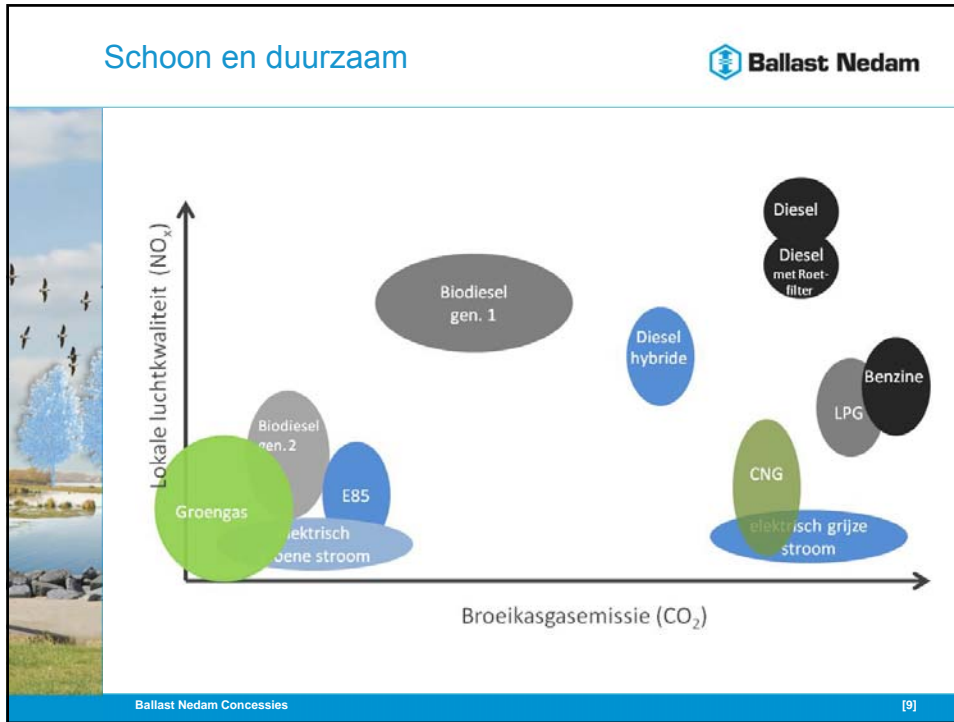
Schoon en duurzaam

Ballast Nedam

Lokale luchtkwaliteit ($NO_x$)

Diesel

Diesel met Roetfilter

Biodiesel gen. 1

Diesel hybride

Benzine

LPG

Biodiesel gen. 2

CNG

E85

Groengas

elektrisch groene stroom

elektrisch grijze stroom

Broeikasgasemissie ($CO_2$)

Ballast Nedam Concessies

[9]